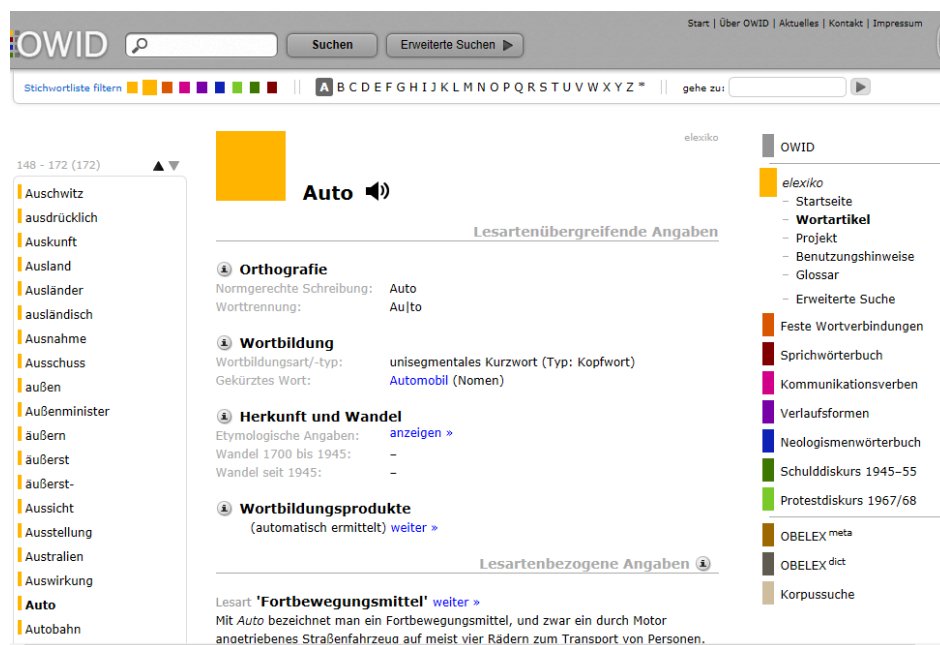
OWID

Suchen

Erweiterte Suchen ▶

Start | Über OWID | Aktuelles | Kontakt | Impressum

Stichwortliste filtern

A B C D E F G H I J K L M N O P Q R S T U V W X Y Z *

gehe zu:

148 - 172 (172)

Auschwitz
ausdrücklich
Auskunft
Ausland
Ausländer
ausländisch
Ausnahme
Ausschuss
außen
Außenminister
äußern
äußerst
äußerst-
Aussicht
Ausstellung
Australien
Auswirkung
Auto
Autobahn

elexiko

Auto

Lesartenübergreifende Angaben

Orthografie

| Normgerechte Schreibung: | Auto |
|---|---|
| Worttrennung: | Au\|to |

Wortbildung

| Wortbildungsart/-typ: | unisegmentales Kurzwort (Typ: Kopfwort) |
|---|---|
| Gekürztes Wort: | Automobil (Nomen) |

Herkunft und Wandel

| Etymologische Angaben: | anzeigen » |
|---|---|
| Wandel 1700 bis 1945: | – |
| Wandel seit 1945: | – |

Wortbildungsprodukte
(automatisch ermittelt) weiter »

Lesartenbezogene Angaben

Lesart 'Fortbewegungsmittel' weiter »
Mit Auto bezeichnet man ein Fortbewegungsmittel, und zwar ein durch Motor angetriebenes Straßenfahrzeug auf meist vier Rädern zum Transport von Personen.

OWID

elexiko
Startseite
Wortartikel
Projekt
Benutzungshinweise
Glossar
Erweiterte Suche

Feste Wortverbindungen
Sprichwörterbuch
Kommunikationsverben
Verlaufsformen
Neologismenwörterbuch
Schulddiskurs 1945–55
Protestdiskurs 1967/68

OBELEX$^{meta}$
OBELEX$^{dict}$
Korpussuche